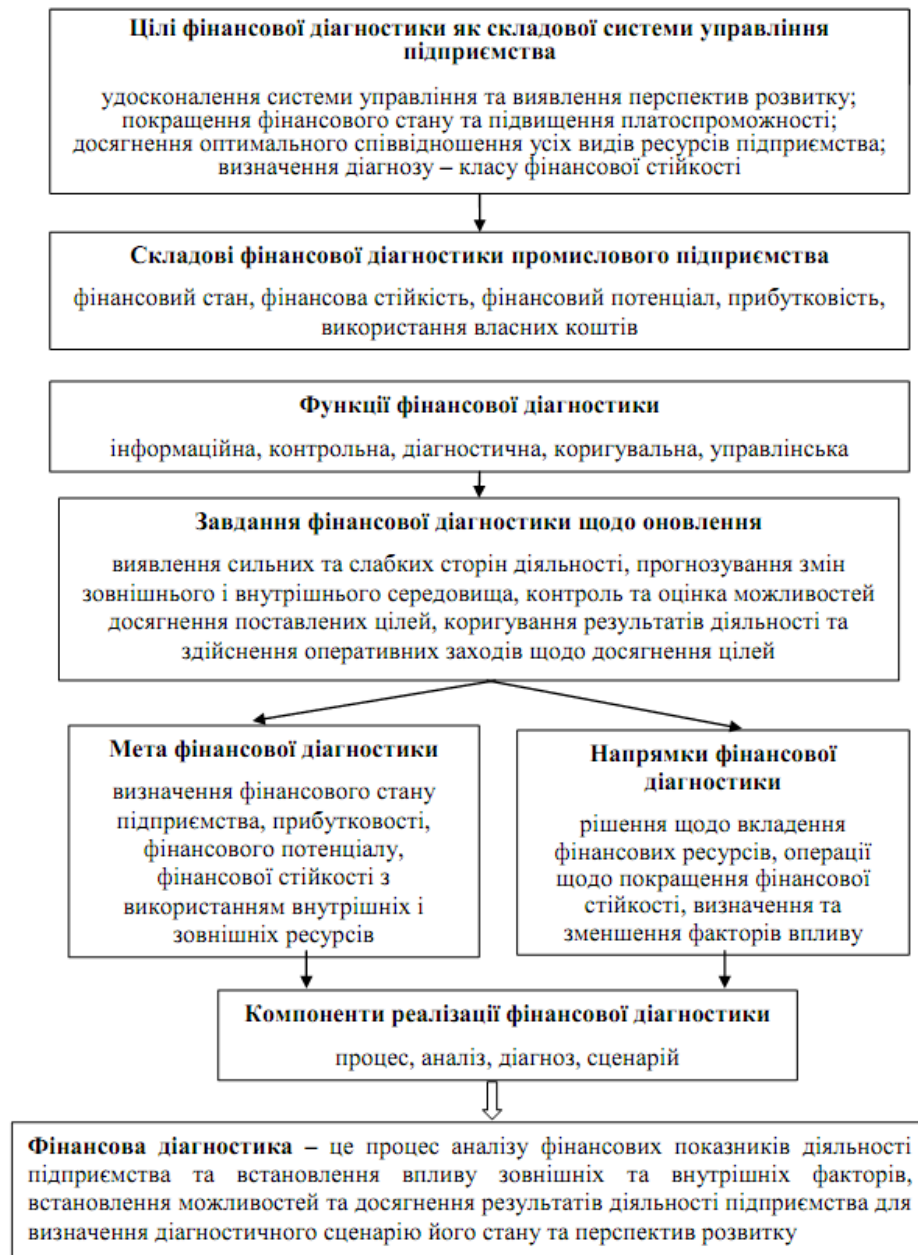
**Цілі фінансової діагностики як складової системи управління підприємства**

удосконалення системи управління та виявлення перспектив розвитку; покращення фінансового стану та підвищення платоспроможності; досягнення оптимального співвідношення усіх видів ресурсів підприємства; визначення діагнозу – класу фінансової стійкості

**Складові фінансової діагностики промислового підприємства**

фінансовий стан, фінансова стійкість, фінансовий потенціал, прибутковість, використання власних коштів

**Функції фінансової діагностики**

інформаційна, контрольна, діагностична, коригувальна, управлінська

**Завдання фінансової діагностики щодо оновлення**

виявлення сильних та слабких сторін діяльності, прогнозування змін зовнішнього і внутрішнього середовища, контроль та оцінка можливостей досягнення поставлених цілей, коригування результатів діяльності та здійснення оперативних заходів щодо досягнення цілей

**Мета фінансової діагностики**

визначення фінансового стану підприємства, прибутковості, фінансового потенціалу, фінансової стійкості з використанням внутрішніх і зовнішніх ресурсів

**Напрямки фінансової діагностики**

рішення щодо вкладення фінансових ресурсів, операції щодо покращення фінансової стійкості, визначення та зменшення факторів впливу

**Компоненти реалізації фінансової діагностики**

процес, аналіз, діагноз, сценарій

**Фінансова діагностика** – це процес аналізу фінансових показників діяльності підприємства та встановлення впливу зовнішніх та внутрішніх факторів, встановлення можливостей та досягнення результатів діяльності підприємства для визначення діагностичного сценарію його стану та перспектив розвитку